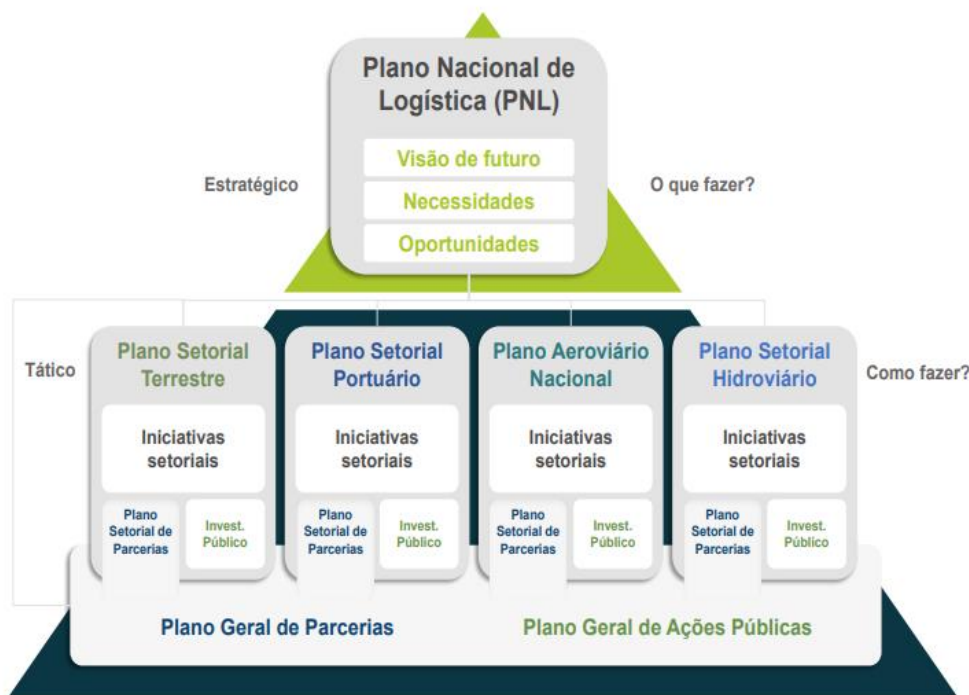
Plano Nacional de Logística (PNL)

Visão de futuro

Necessidades

Oportunidades

Estratégico

O que fazer?

Tático

Plano Setorial Terrestre

Iniciativas setoriais

Plano Setorial de Parcerias

Invest. Público

Plano Setorial Portuário

Iniciativas setoriais

Plano Setorial de Parcerias

Invest. Público

Plano Aeroviário Nacional

Iniciativas setoriais

Plano Setorial de Parcerias

Invest. Público

Plano Setorial Hidroviário

Iniciativas setoriais

Plano Setorial de Parcerias

Invest. Público

Como fazer?

Plano Geral de Parcerias

Plano Geral de Ações Públicas